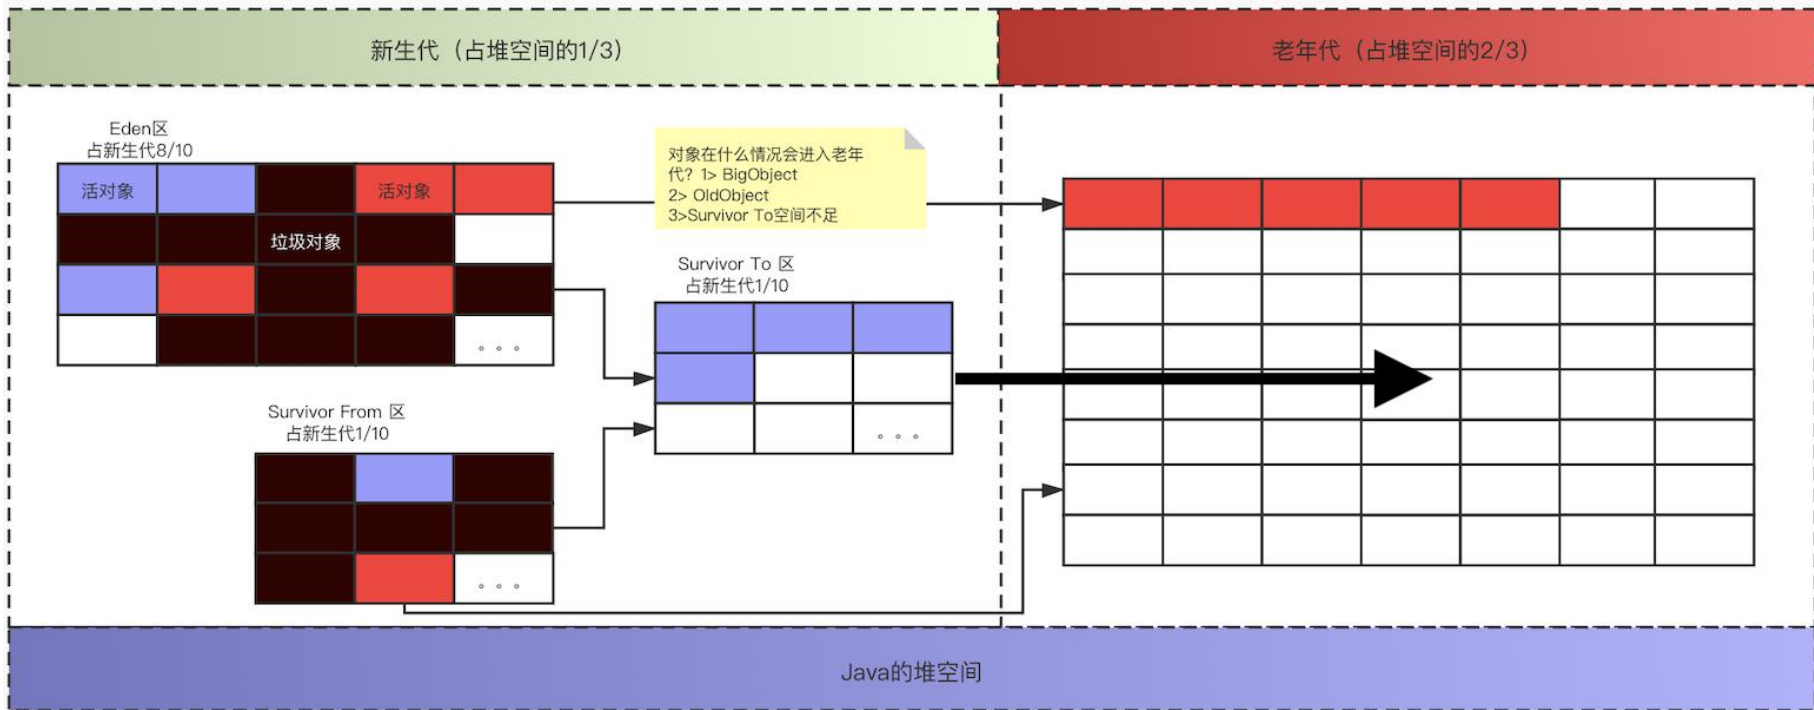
新生代（占堆空间的1/3）

老年代（占堆空间的2/3）

Eden区
占新生代8/10

活对象

活对象

垃圾对象

。。。

对象在什么情况会进入老年代？1> BigObject
2> OldObject
3>Survivor To空间不足

Survivor To 区
占新生代1/10

。。。

Survivor From 区
占新生代1/10

。。。

Java的堆空间